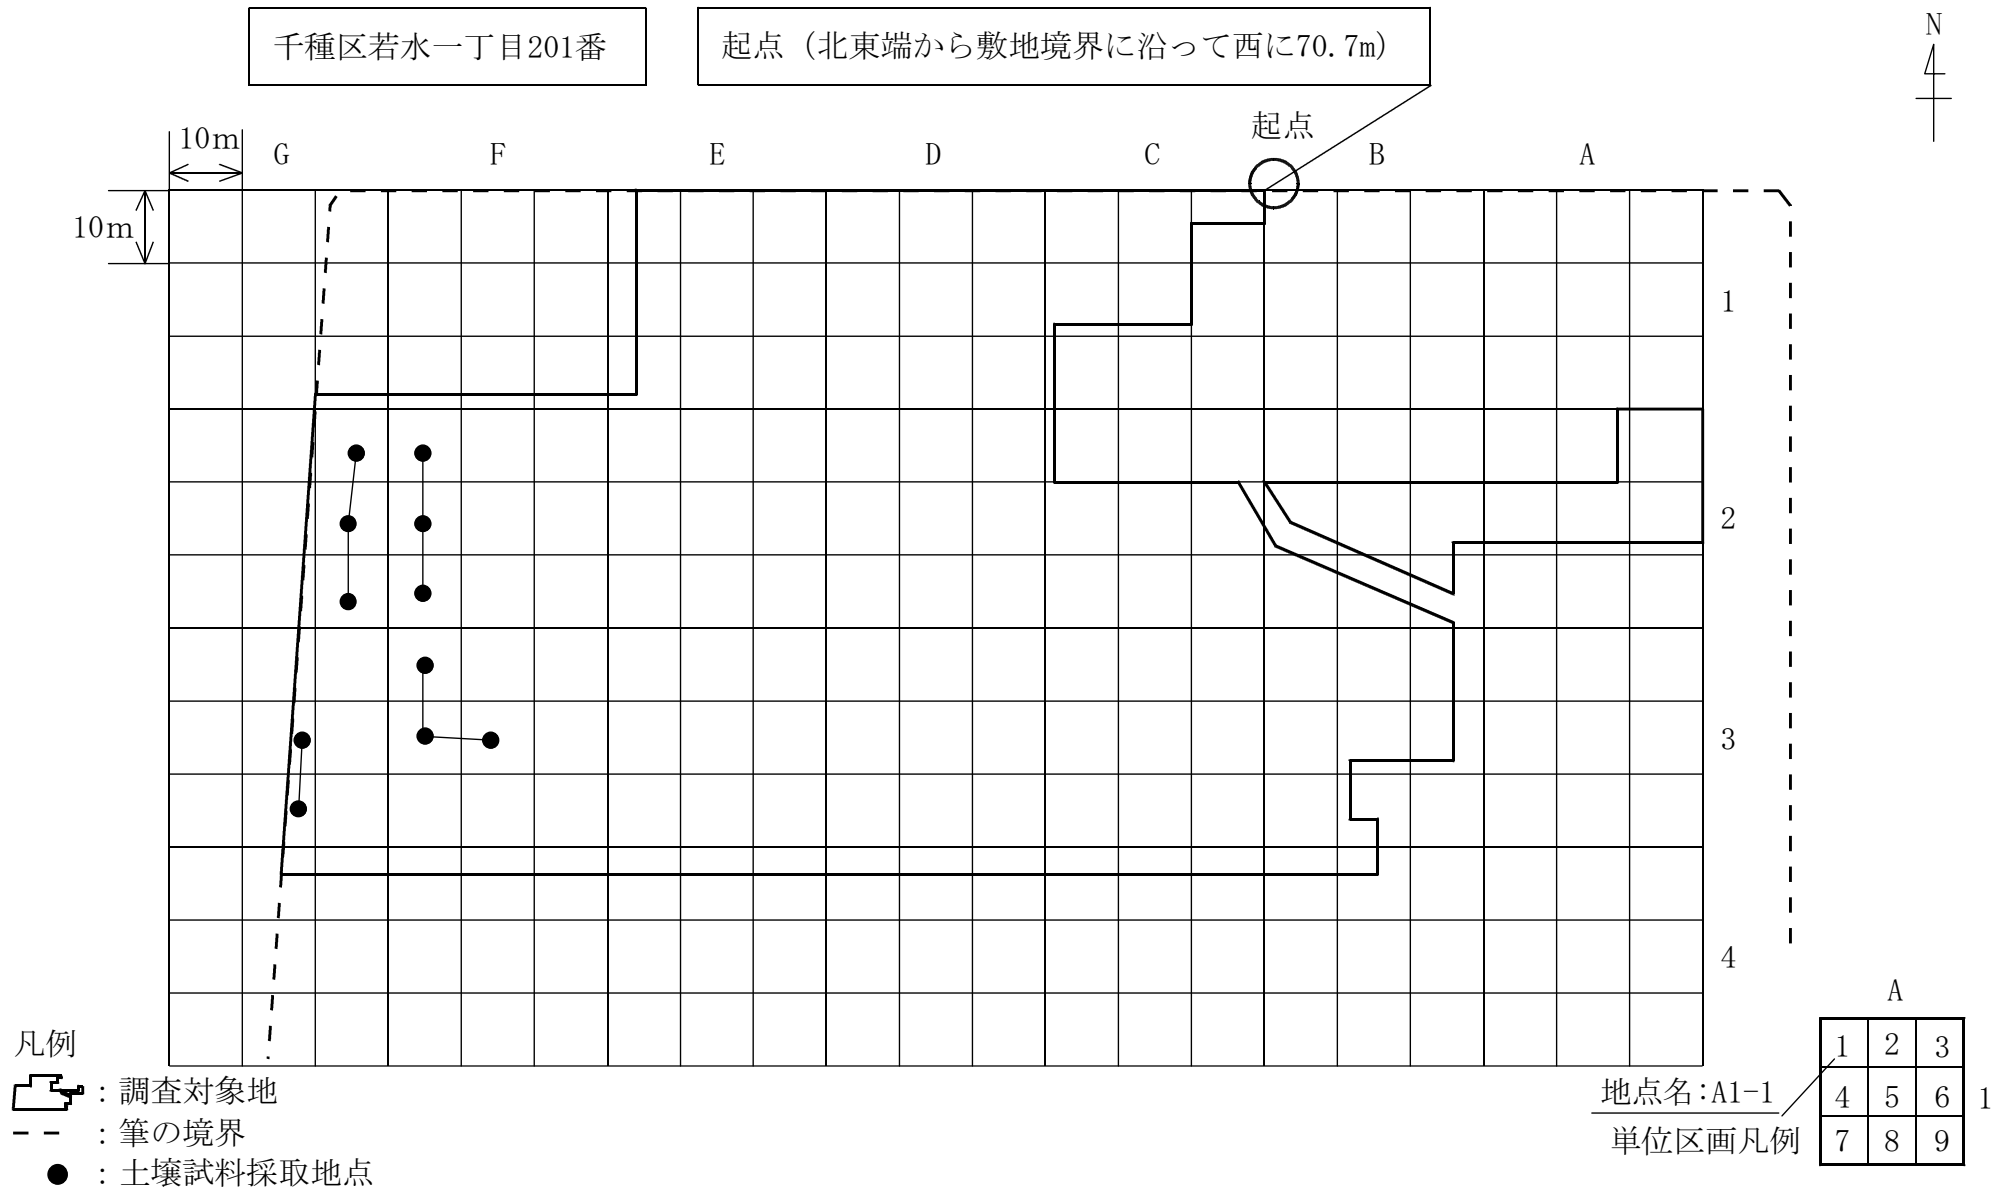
千種区若水一丁目201番

起点（北東端から敷地境界に沿って西に70.7m）

N

起点

10m G F E D C B A

10m

1

2

3

4

凡例

：調査対象地

：筆の境界

●：土壌試料採取地点

A

| 1 | 2 | 3 |
|---|---|---|
| 4 | 5 | 6 |
| 7 | 8 | 9 |

1

地点名：A1-1

単位区画凡例